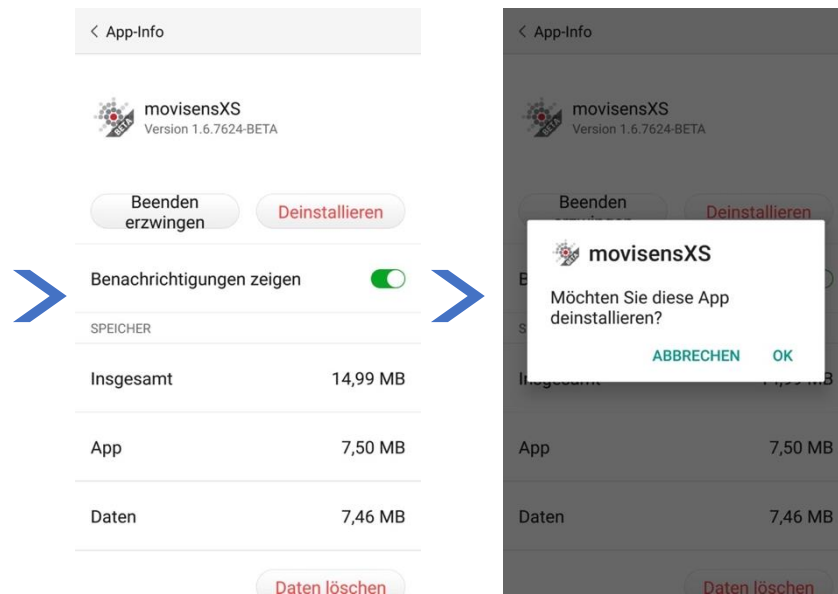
< App-Info

movisensXS
Version 1.6.7624-BETA

Beenden erzwingen

Deinstallieren

Benachrichtigungen zeigen

SPEICHER

Insgesamt 14,99 MB

App 7,50 MB

Daten 7,46 MB

Daten löschen

< App-Info

movisensXS
Version 1.6.7624-BETA

Beenden

Deinstallieren

movisensXS

Möchten Sie diese App deinstallieren?

ABBRECHEN OK

App 7,50 MB

Daten 7,46 MB

Daten löschen